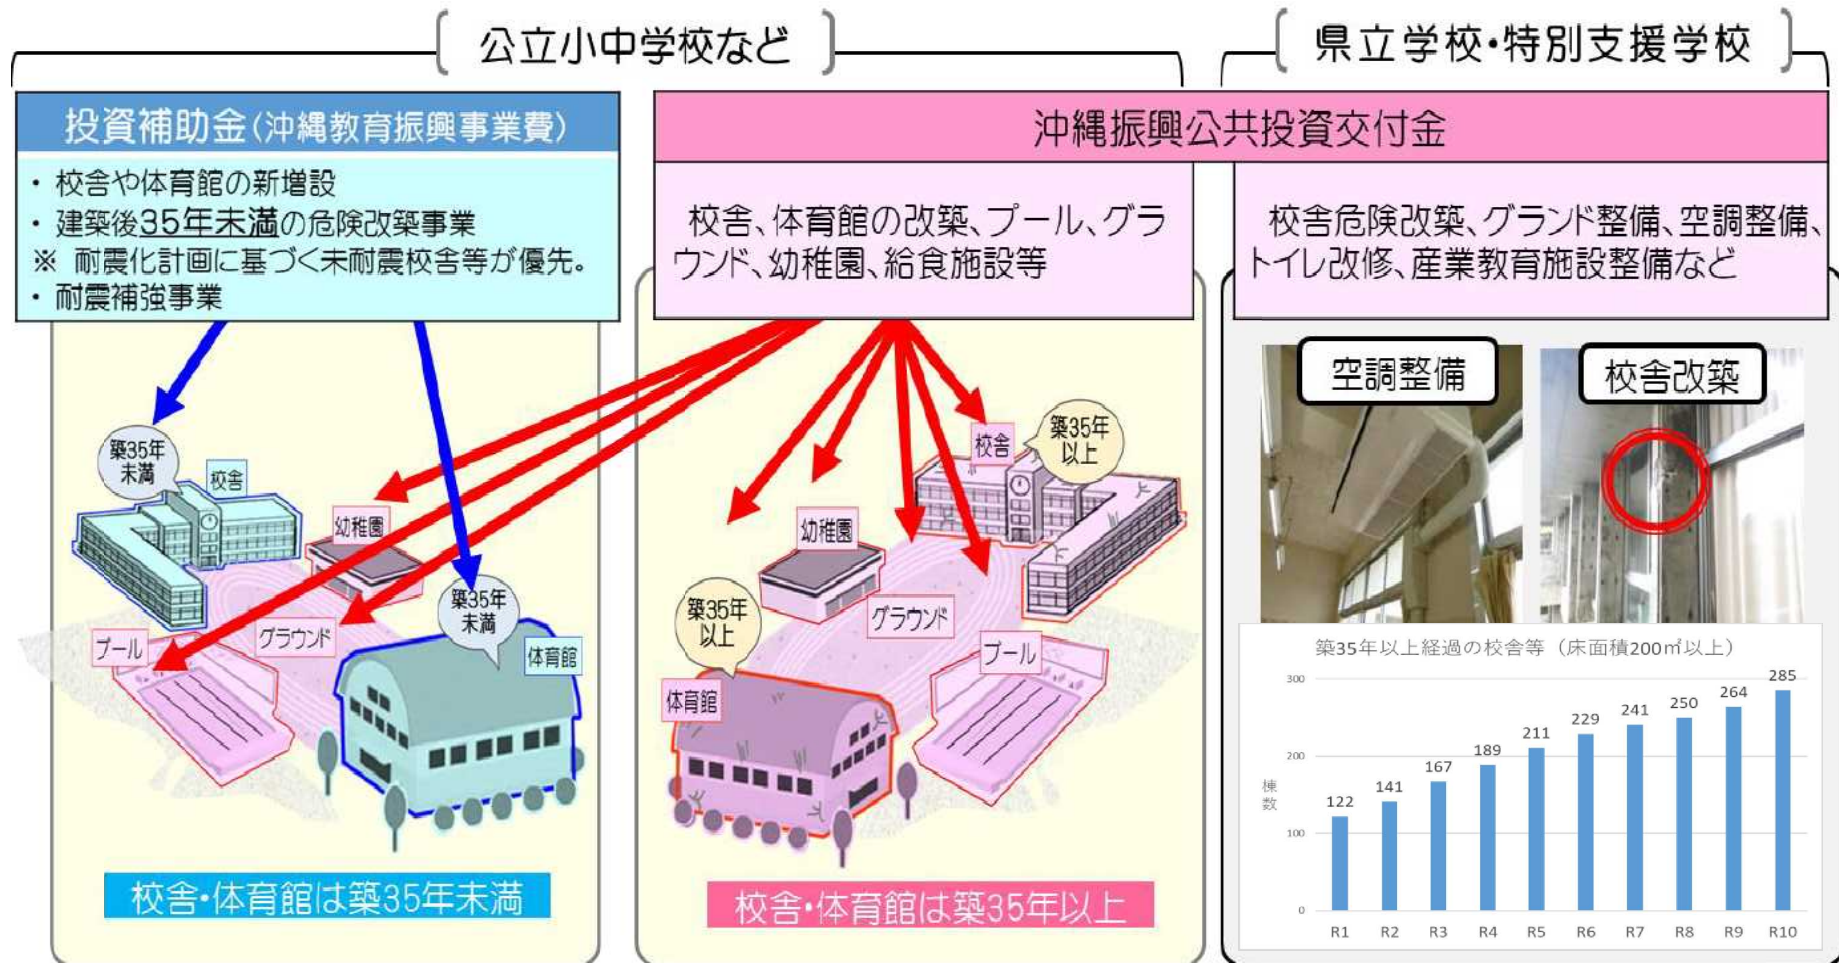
公立小中学校など

県立学校・特別支援学校

投資補助金(沖縄教育振興事業費)

・校舎や体育館の新増設
・建築後35年未満の危険改築事業
※ 耐震化計画に基づく未耐震校舎等が優先。
・耐震補強事業

沖縄振興公共投資交付金

校舎、体育館の改築、プール、グラウンド、幼稚園、給食施設等

校舎危険改築、グランド整備、空調整備、トイレ改修、産業教育施設整備など

築35年未満

校舎

幼稚園

築35年未満

プール

グラウンド

体育館

校舎

築35年以上

幼稚園

築35年以上

グラウンド

プール

体育館

空調整備

校舎改築

築35年以上経過の校舎等(床面積200㎡以上)

| | R1 | R2 | R3 | R4 | R5 | R6 | R7 | R8 | R9 | R10 |
|---|---|---|---|---|---|---|---|---|---|---|
| 棟数 | 122 | 141 | 167 | 189 | 211 | 229 | 241 | 250 | 264 | 285 |

300
200
100
0

校舎・体育館は築35年未満

校舎・体育館は築35年以上